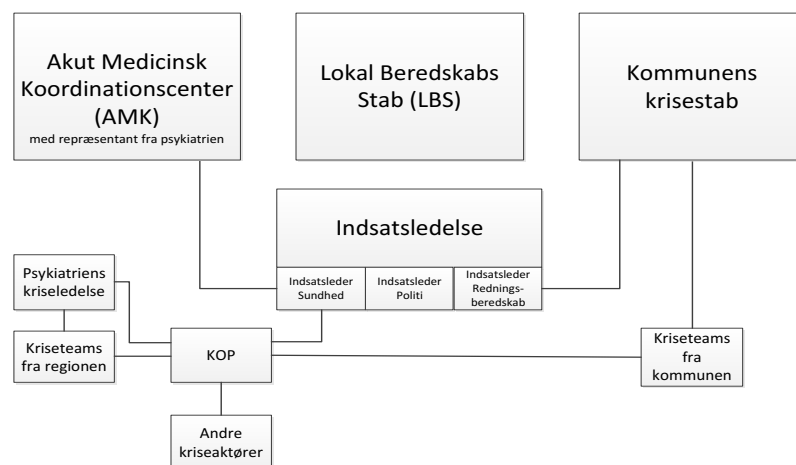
Akut Medicinsk Koordinationscenter (AMK)
med repræsentant fra psykiatrien

Lokal Beredskabs Stab (LBS)

Kommunens krisestab

Indsatsledelse

Indsatsleder Sundhed

Indsatsleder Politi

Indsatsleder Redningsberedskab

Psykiatriens kriseledelse

Kriseteams fra regionen

KOP

Kriseteams fra kommunen

Andre kriseaktører